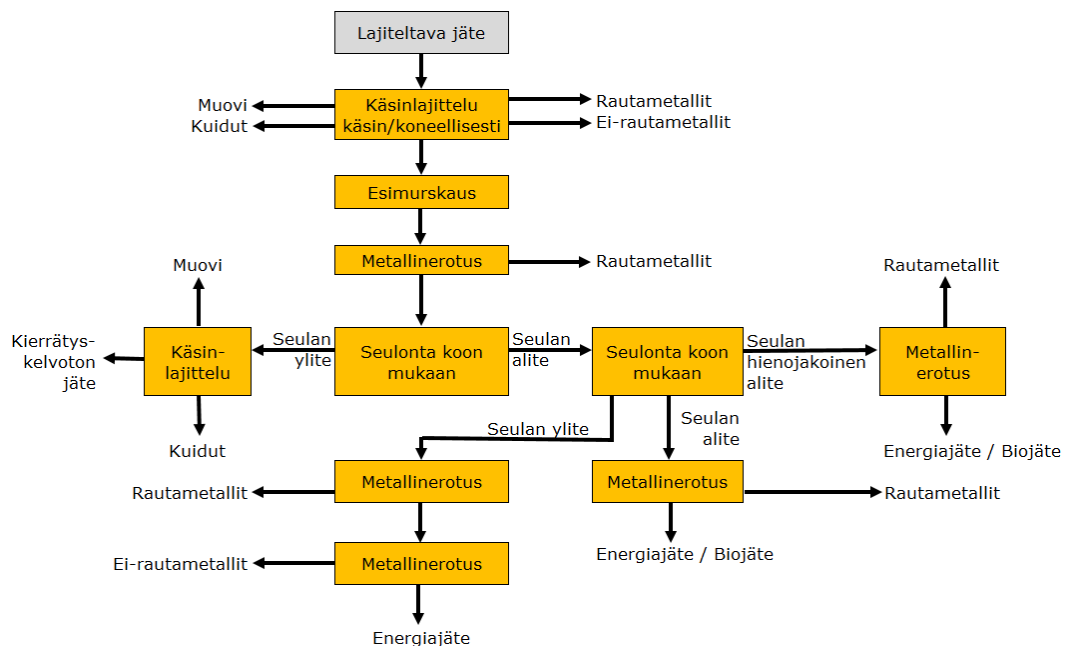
Lajiteltava jäte

Muovi
Kuidut

Käsinlajittelu käsin/koneellisesti

Rautametallit
Ei-rautametallit

Esimurskaus

Metallinerotus

Rautametallit

Muovi

Rautametallit

Kierrätys-kelvoton jäte

Käsin-lajittelu

Seulan ylite

Seulonta koon mukaan

Seulan alite

Seulonta koon mukaan

Seulan hienojakoinen alite

Metallin-erotus

Kuidut

Seulan ylite

Seulan alite

Energiajäte / Biojäte

Rautametallit

Metallinerotus

Metallinerotus

Rautametallit

Ei-rautametallit

Metallinerotus

Energiajäte / Biojäte

Energiajäte